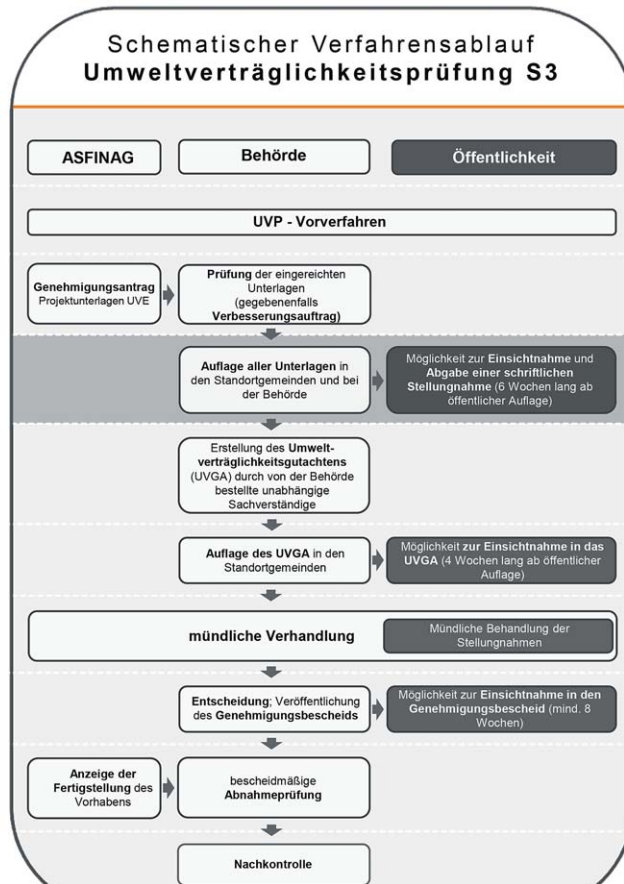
Schematischer Verfahrensablauf
Umweltverträglichkeitsprüfung S3

ASFINAG

Behörde

Öffentlichkeit

UVP - Vorverfahren

Genehmigungsantrag
Projektunterlagen UVE

Prüfung der eingereichten Unterlagen (gegebenenfalls Verbesserungsauftrag)

Auflage aller Unterlagen in den Standortgemeinden und bei der Behörde

Möglichkeit zur Einsichtnahme und Abgabe einer schriftlichen Stellungnahme (6 Wochen lang ab öffentlicher Auflage)

Erstellung des Umweltverträglichkeitsgutachtens (UVGA) durch von der Behörde bestellte unabhängige Sachverständige

Auflage des UVGA in den Standortgemeinden

Möglichkeit zur Einsichtnahme in das UVGA (4 Wochen lang ab öffentlicher Auflage)

mündliche Verhandlung

Mündliche Behandlung der Stellungnahmen

Entscheidung; Veröffentlichung des Genehmigungsbescheids

Möglichkeit zur Einsichtnahme in den Genehmigungsbescheid (mind. 8 Wochen)

Anzeige der Fertigstellung des Vorhabens

bescheidmäßige Abnahmeprüfung

Nachkontrolle